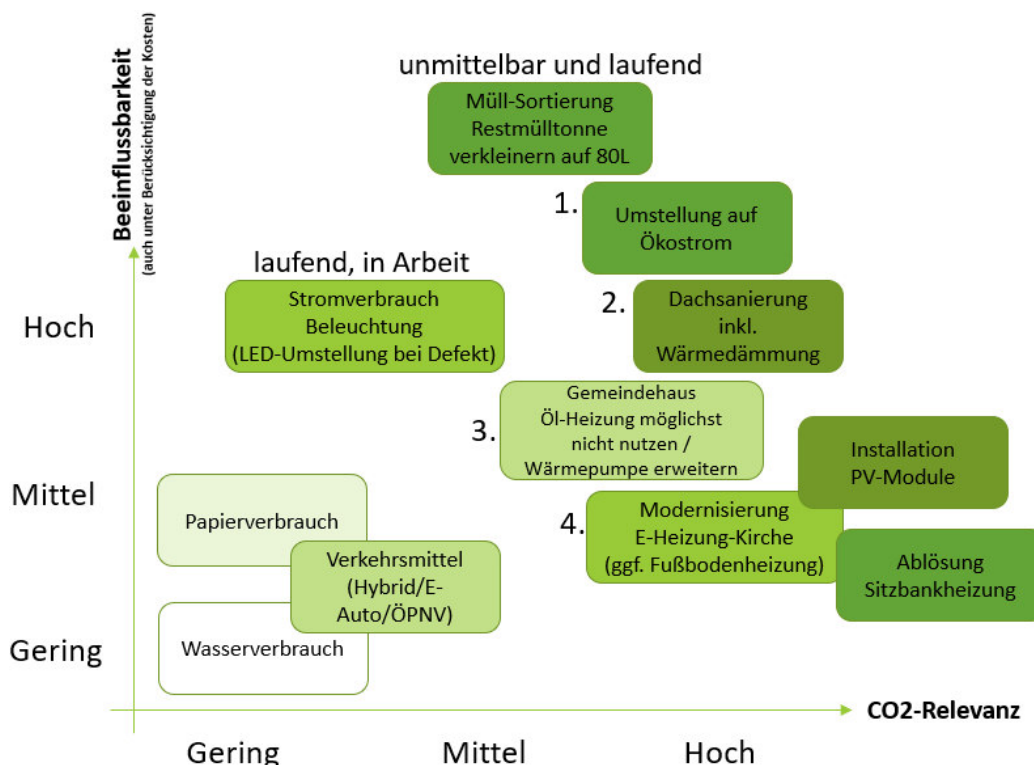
Beeinflussbarkeit
(auch unter Berücksichtigung der Kosten)

unmittelbar und laufend

Müll-Sortierung Restmülltonne verkleinern auf 80L

1.

Umstellung auf Ökostrom

laufend, in Arbeit

Hoch

Stromverbrauch Beleuchtung (LED-Umstellung bei Defekt)

2.

Dachsanierung inkl. Wärmedämmung

3.

Gemeindehaus Öl-Heizung möglichst nicht nutzen / Wärmepumpe erweitern

Installation PV-Module

Mittel

Papierverbrauch

4.

Modernisierung E-Heizung-Kirche (ggf. Fußbodenheizung)

Verkehrsmittel (Hybrid/E-Auto/ÖPNV)

Ablösung Sitzbankheizung

Gering

Wasserverbrauch

CO2-Relevanz

Gering

Mittel

Hoch